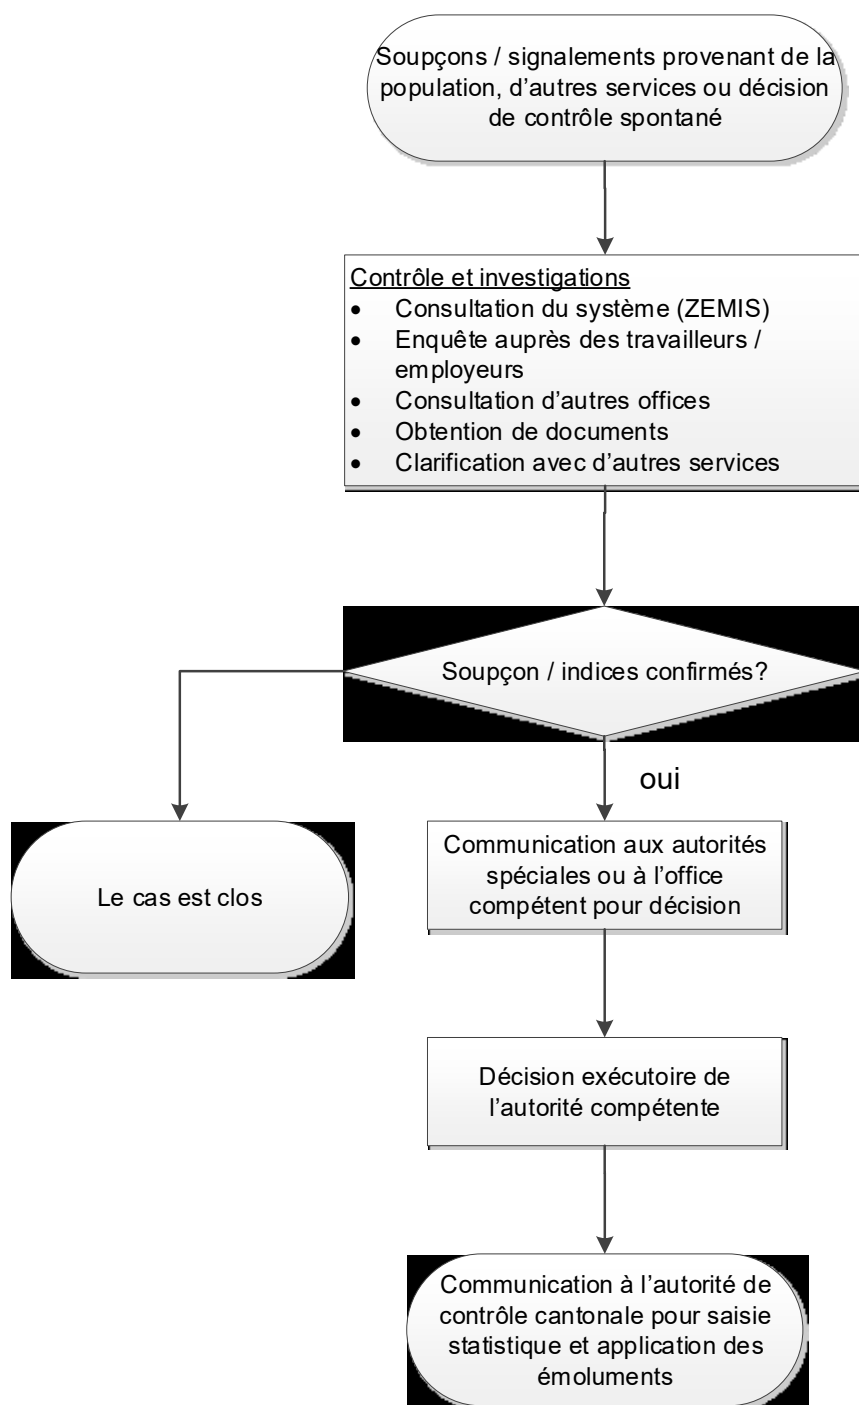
Soupçons / signalements provenant de la population, d'autres services ou décision de contrôle spontané

Contrôle et investigations
- Consultation du système (ZEMIS)
- Enquête auprès des travailleurs / employeurs
- Consultation d'autres offices
- Obtention de documents
- Clarification avec d'autres services

Soupçon / indices confirmés?

oui

Le cas est clos

Communication aux autorités spéciales ou à l'office compétent pour décision

Décision exécutoire de l'autorité compétente

Communication à l'autorité de contrôle cantonale pour saisie statistique et application des émoluments